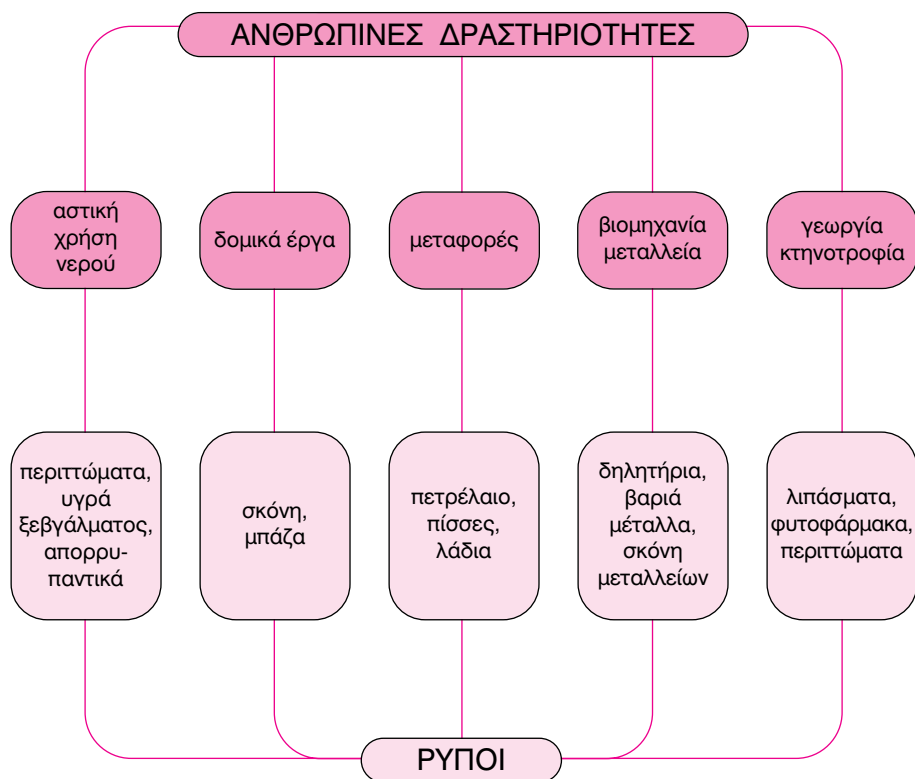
ΑΝΘΡΩΠΙΝΕΣ ΔΡΑΣΤΗΡΙΟΤΗΤΕΣ

αστική χρήση νερού

δομικά έργα

μεταφορές

βιομηχανία μεταλλεία

γεωργία κτηνοτροφία

περιττώματα, υγρά ξεβγάλματος, απορρυπαντικά

σκόνη, μπάζα

πετρέλαιο, πίσσες, λάδια

δηλητήρια, βαριά μέταλλα, σκόνη μεταλλείων

λιπάσματα, φυτοφάρμακα, περιττώματα

ΡΥΠΟΙ